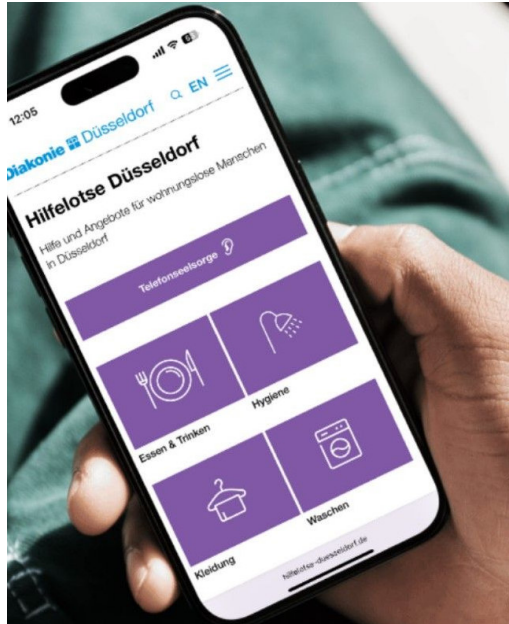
12:05

Diakonie Düsseldorf

EN

Hilfelotse Düsseldorf

Hilfe und Angebote für wohnungslose Menschen in Düsseldorf

Telefonseelsorge

Essen & Trinken

Hygiene

Kleidung

Waschen

hilfelotse-duesseldorf.de